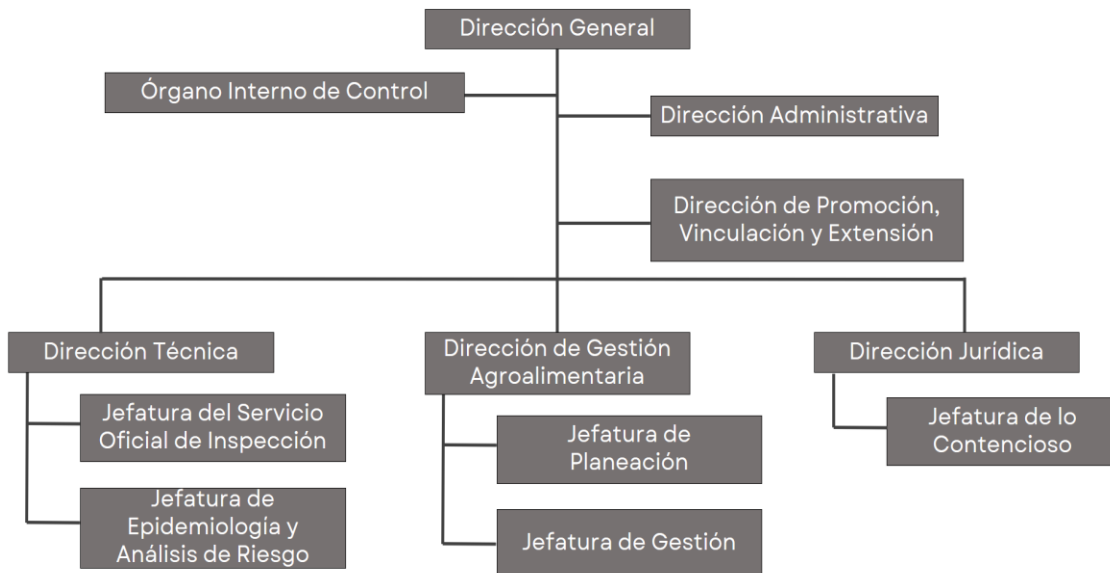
Dirección General

Órgano Interno de Control

Dirección Administrativa

Dirección de Promoción, Vinculación y Extensión

Dirección Técnica

Jefatura del Servicio Oficial de Inspección

Jefatura de Epidemiologia y Análisis de Riesgo

Dirección de Gestión Agroalimentaria

Jefatura de Planeación

Jefatura de Gestión

Dirección Jurídica

Jefatura de lo Contencioso